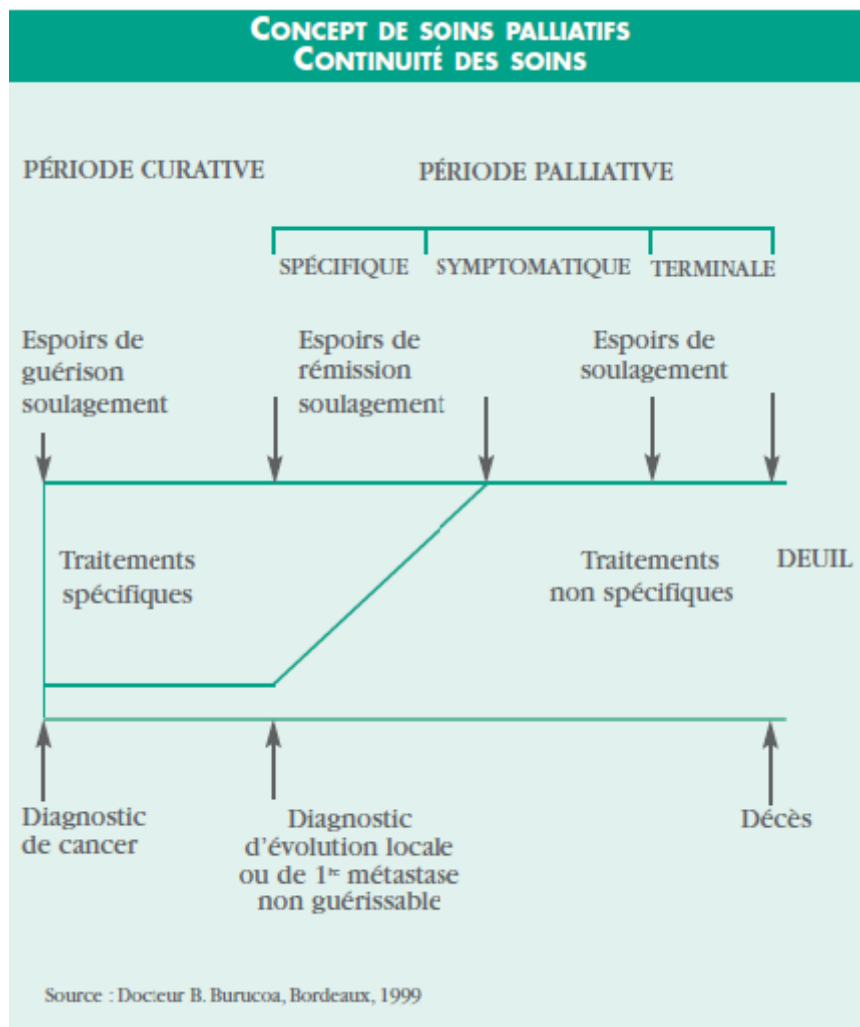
CONCEPT DE SOINS PALLIATIFS
CONTINUITÉ DES SOINS

PÉRIODE CURATIVE

PÉRIODE PALLIATIVE

SPÉCIFIQUE

SYMPTOMATIQUE

TERMINALE

Espoirs de guérison soulagement

Espoirs de rémission soulagement

Espoirs de soulagement

Traitements spécifiques

Traitements non spécifiques

DEUIL

Diagnostic de cancer

Diagnostic d'évolution locale ou de $1^{re}$ métastase non guérissable

Décès

Source : Docteur B. Burucoa, Bordeaux, 1999